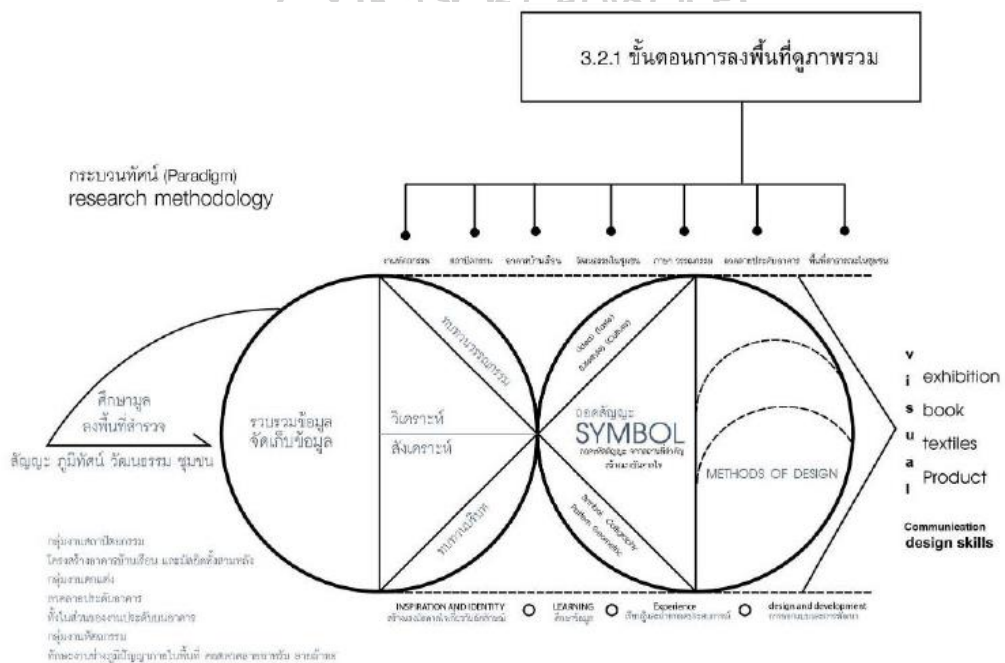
3.2.1 ขั้นตอนการลงพื้นที่ดูภาพรวม

กระบวนทัศน์ (Paradigm)
research methodology

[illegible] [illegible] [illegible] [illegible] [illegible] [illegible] พื้นที่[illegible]

ศึกษามูล ลงพื้นที่สำรวจ

สัญญะ ภูมิทัศน์ วัฒนธรรม ชุมชน

รวบรวมข้อมูล จัดเก็บข้อมูล

วิเคราะห์

สังเคราะห์

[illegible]

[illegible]

Ideas (Idea) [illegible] (Culture)

ถอดสัญญะ
SYMBOL
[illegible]

Symbol Calligraphy Pattern Geometric

METHODS OF DESIGN

v i s u a l

exhibition
book
textiles
Product

Communication
design skills

INSPIRATION AND IDENTITY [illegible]
LEARNING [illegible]
Experience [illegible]
design and development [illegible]

กลุ่มงานสถาปัตยกรรม
โครงสร้างอาคารบ้านเรือน และวัสดุ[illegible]
กลุ่มงานตกแต่ง
ลวดลายประดับอาคาร
ทั้งในส่วนของงานประดับอาคาร
กลุ่มงานหัตถกรรม
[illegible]